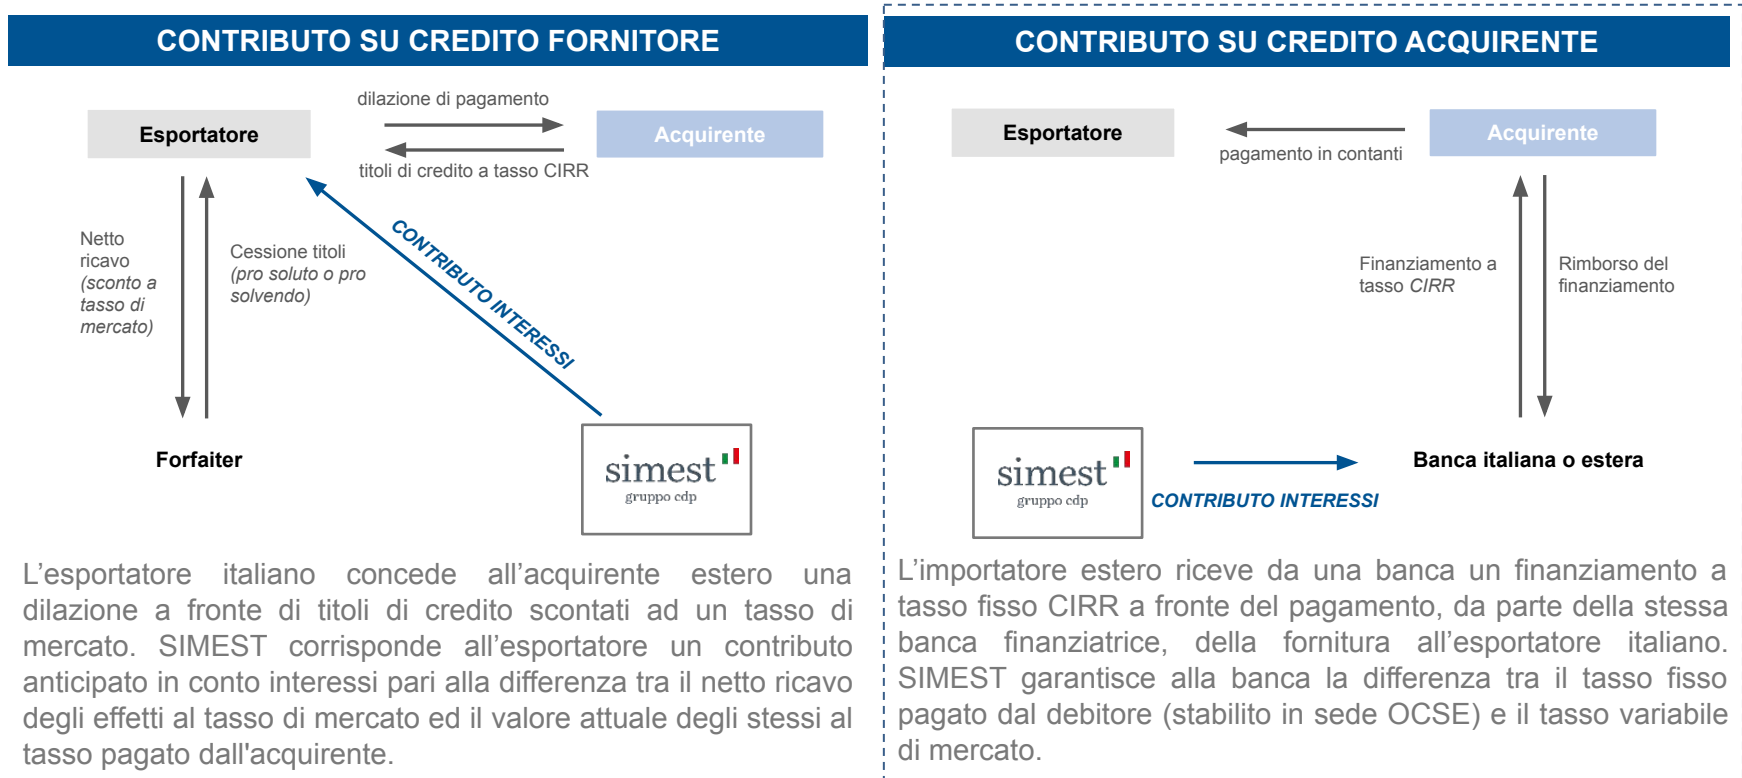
CONTRIBUTO SU CREDITO FORNITORE

dilazione di pagamento

Esportatore

Acquirente

titoli di credito a tasso CIRR

Netto ricavo (sconto a tasso di mercato)

Cessione titoli (pro soluto o pro solvendo)

CONTRIBUTO INTERESSI

Forfaiter

simest gruppo cdp

L’esportatore italiano concede all’acquirente estero una dilazione a fronte di titoli di credito scontati ad un tasso di mercato. SIMEST corrisponde all’esportatore un contributo anticipato in conto interessi pari alla differenza tra il netto ricavo degli effetti al tasso di mercato ed il valore attuale degli stessi al tasso pagato dall'acquirente.

CONTRIBUTO SU CREDITO ACQUIRENTE

Esportatore

Acquirente

pagamento in contanti

Finanziamento a tasso CIRR

Rimborso del finanziamento

simest gruppo cdp

Banca italiana o estera

CONTRIBUTO INTERESSI

L’importatore estero riceve da una banca un finanziamento a tasso fisso CIRR a fronte del pagamento, da parte della stessa banca finanziatrice, della fornitura all’esportatore italiano. SIMEST garantisce alla banca la differenza tra il tasso fisso pagato dal debitore (stabilito in sede OCSE) e il tasso variabile di mercato.